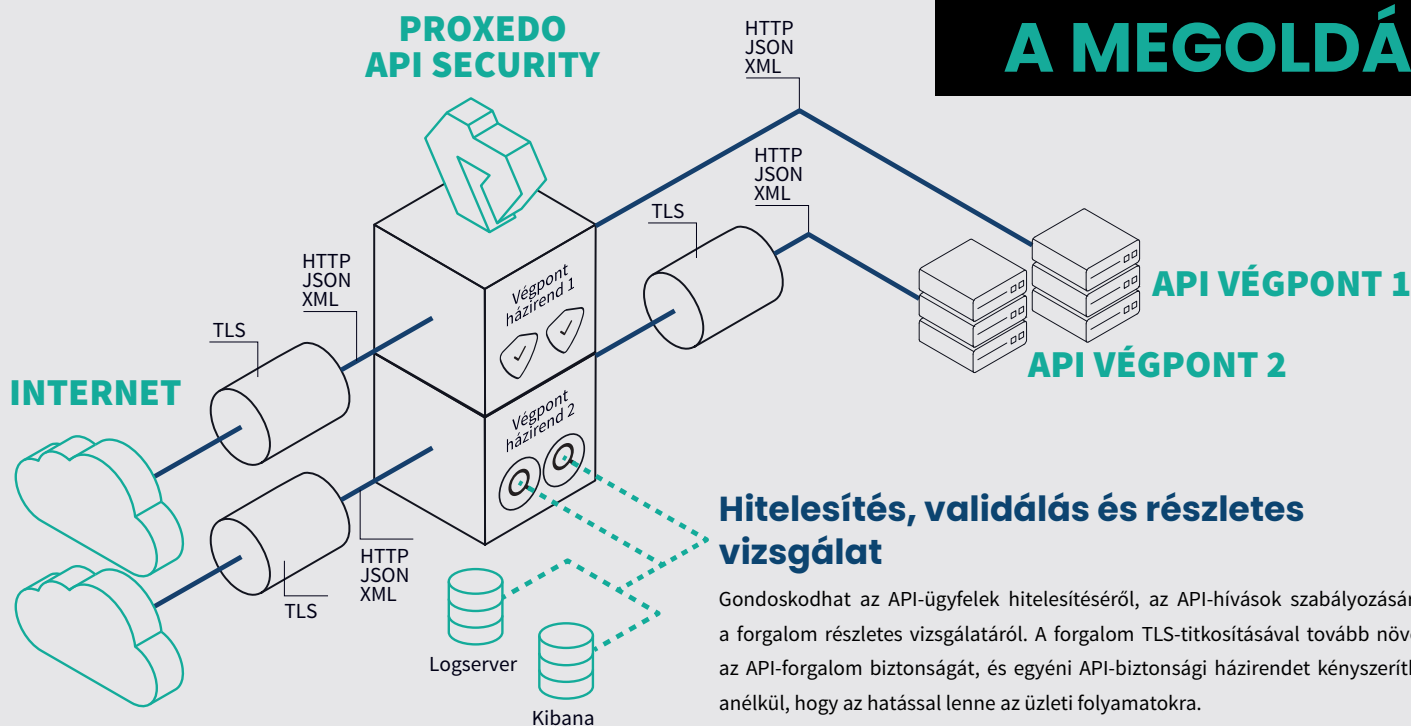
PROXEDO API SECURITY

A MEGOLDÁ

HTTP
JSON
XML

HTTP
JSON
XML

TLS

Végpont házirend 1

HTTP
JSON
XML

TLS

INTERNET

Végpont házirend 2

HTTP
JSON
XML

TLS

API VÉGPONT 1

API VÉGPONT 2

Hitelesítés, validálás és részletes vizsgálat

Gondoskodhat az API-ügyfelek hitelesítéséről, az API-hívások szabályozásár a forgalom részletes vizsgálatáról. A forgalom TLS-titkosításával tovább növe az API-forgalom biztonságát, és egyéni API-biztonsági házirendet kényszeríth anélkül, hogy az hatással lenne az üzleti folyamatokra.

Logserver

Kibana